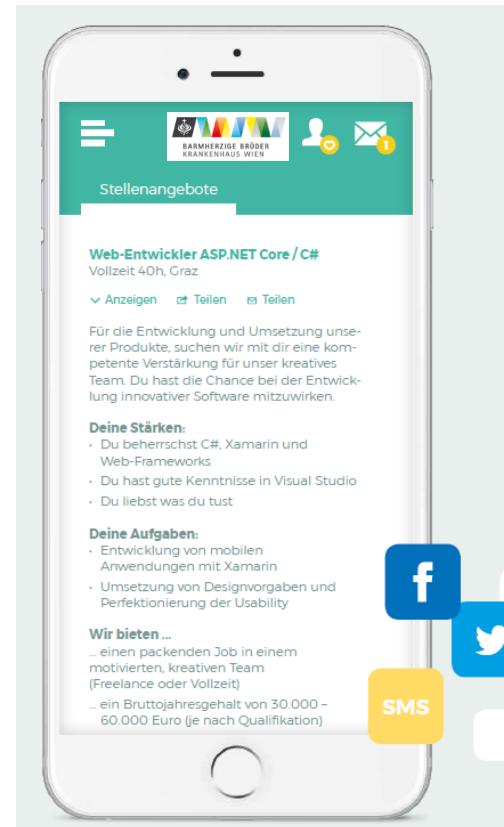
BARMHERZIGE BRÜDER
KRANKENHAUS WIEN

1

Stellenangebote

Web-Entwickler ASP.NET Core / C#
Vollzeit 40h, Graz

Anzeigen Teilen Teilen

Für die Entwicklung und Umsetzung unserer Produkte, suchen wir mit dir eine kompetente Verstärkung für unser kreatives Team. Du hast die Chance bei der Entwicklung innovativer Software mitzuwirken.

Deine Stärken:
· Du beherrschst C#, Xamarin und Web-Frameworks
· Du hast gute Kenntnisse in Visual Studio
· Du liebst was du tust

Deine Aufgaben:
· Entwicklung von mobilen Anwendungen mit Xamarin
· Umsetzung von Designvorgaben und Perfektionierung der Usability

Wir bieten ...
... einen packenden Job in einem motivierten, kreativen Team (Freelance oder Vollzeit)
... ein Bruttojahresgehalt von 30.000 – 60.000 Euro (je nach Qualifikation)

f

SMS